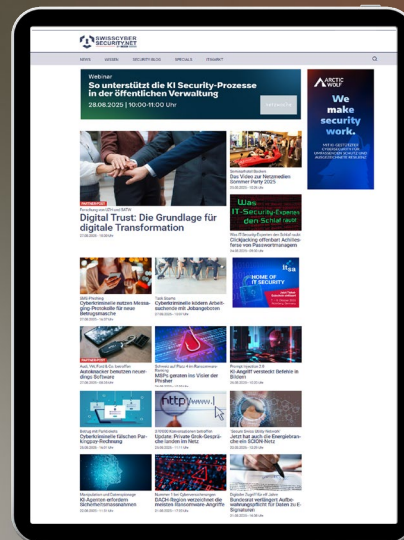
SWISSCYBER SECURITY.NET

NEWS WISSEN SECURITY BLOG SPECIALS IT-MARKT

Webinar
So unterstützt die KI Security-Prozesse in der öffentlichen Verwaltung
28.08.2025 | 10:00-11:00 Uhr

ARCTIC WOLF
We make security work.

PARTNERPOST
Digital Trust: Die Grundlage für digitale Transformation

Das Video zur Netzmedien Sommer Party 2025

Was IT-Security-Experten den Schlaf raubt

HOME OF IT SECURITY
it-sa

PARTNERPOST

Cyberkriminelle nutzen Messaging-Protokolle für neue Betrugsmasche

Cyberkriminelle ködern Arbeitssuchende mit Jobangeboten

Autohändler benutzen neuerdings Software

MSPs geraten ins Visier der Phisher

KI-Angriff versteckt Befehle in Bildern

Cyberkriminelle fälschen Parkings-Rechnung

Update: Private Grok-Gespräche landen im Netz

Jetzt hat auch die Energiebranche ein ISAC

KI-Agenten erfordern Sicherheitsmassnahmen

DACH-Region verzeichnet die meisten Ransomware-Angriffe

Bundesrat verlängert Aufbewahrungspflicht für Daten zu E-Signaturen